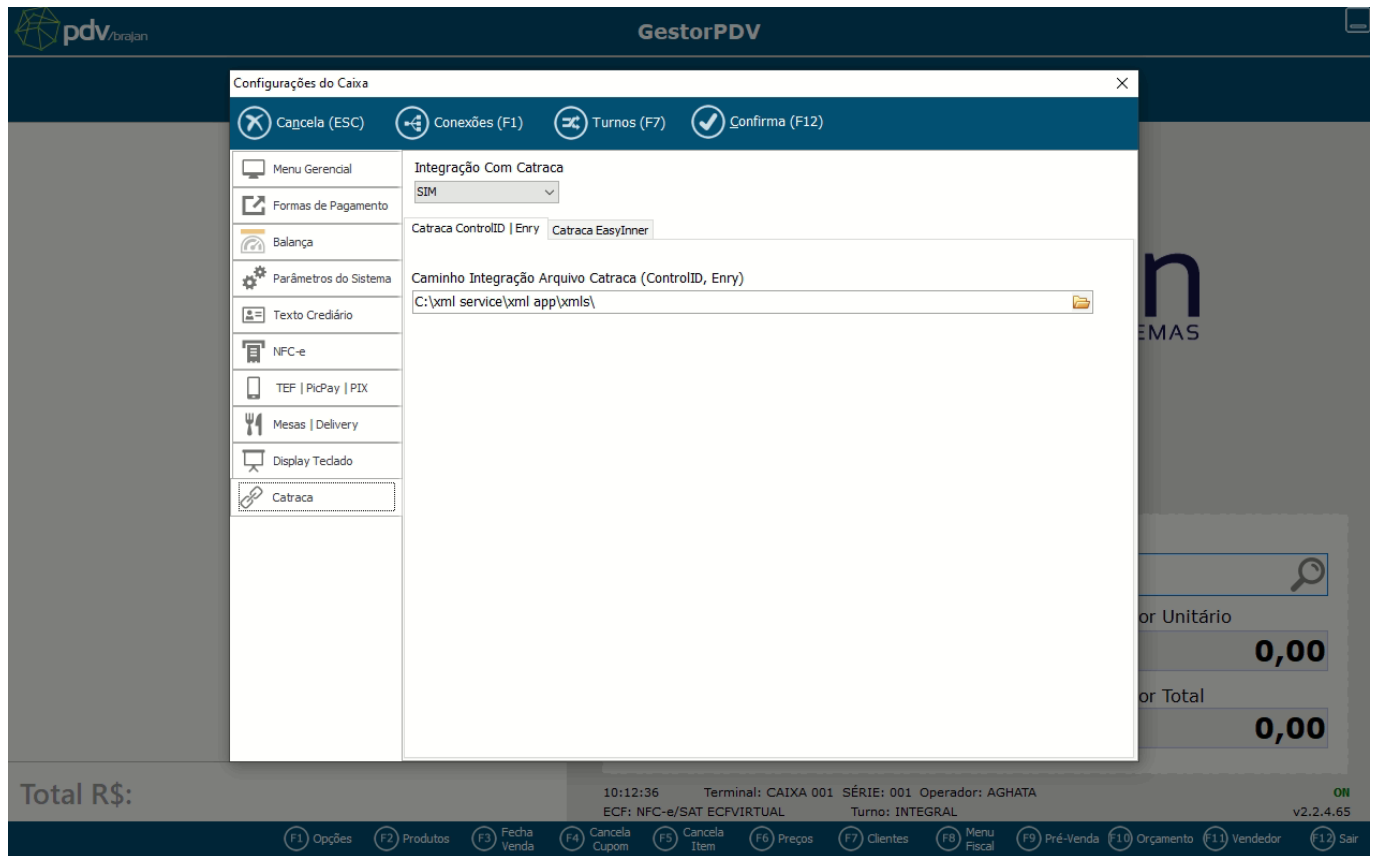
pdv/brajan

GestorPDV

Configurações do Caixa

X

Cancela (ESC)

Conexões (F1)

Turnos (F7)

Confirma (F12)

Menu Gerencial

Formas de Pagamento

Balança

Parâmetros do Sistema

Texto Crediário

NFC-e

TEF | PicPay | PIX

Mesas | Delivery

Display Teclado

Catraca

Integração Com Catraca

SIM

Catraca ControlID | Enry

Catraca EasyInner

Caminho Integração Arquivo Catraca (ControlID, Enry)

C:\xml service\xml app\xmls\

n

EMAS

or Unitário

0,00

or Total

0,00

Total R$:

10:12:36 Terminal: CAIXA 001 SÉRIE: 001 Operador: AGHATA

ECF: NFC-e/SAT ECFVIRTUAL Turno: INTEGRAL

ON

v2.2.4.65

F1 Opções

F2 Produtos

F3 Fecha Venda

F4 Cancela Cupom

F5 Cancela Item

F6 Preços

F7 Clientes

F8 Menu Fiscal

F9 Pré-Venda

F10 Orçamento

F11 Vendedor

F12 Sair